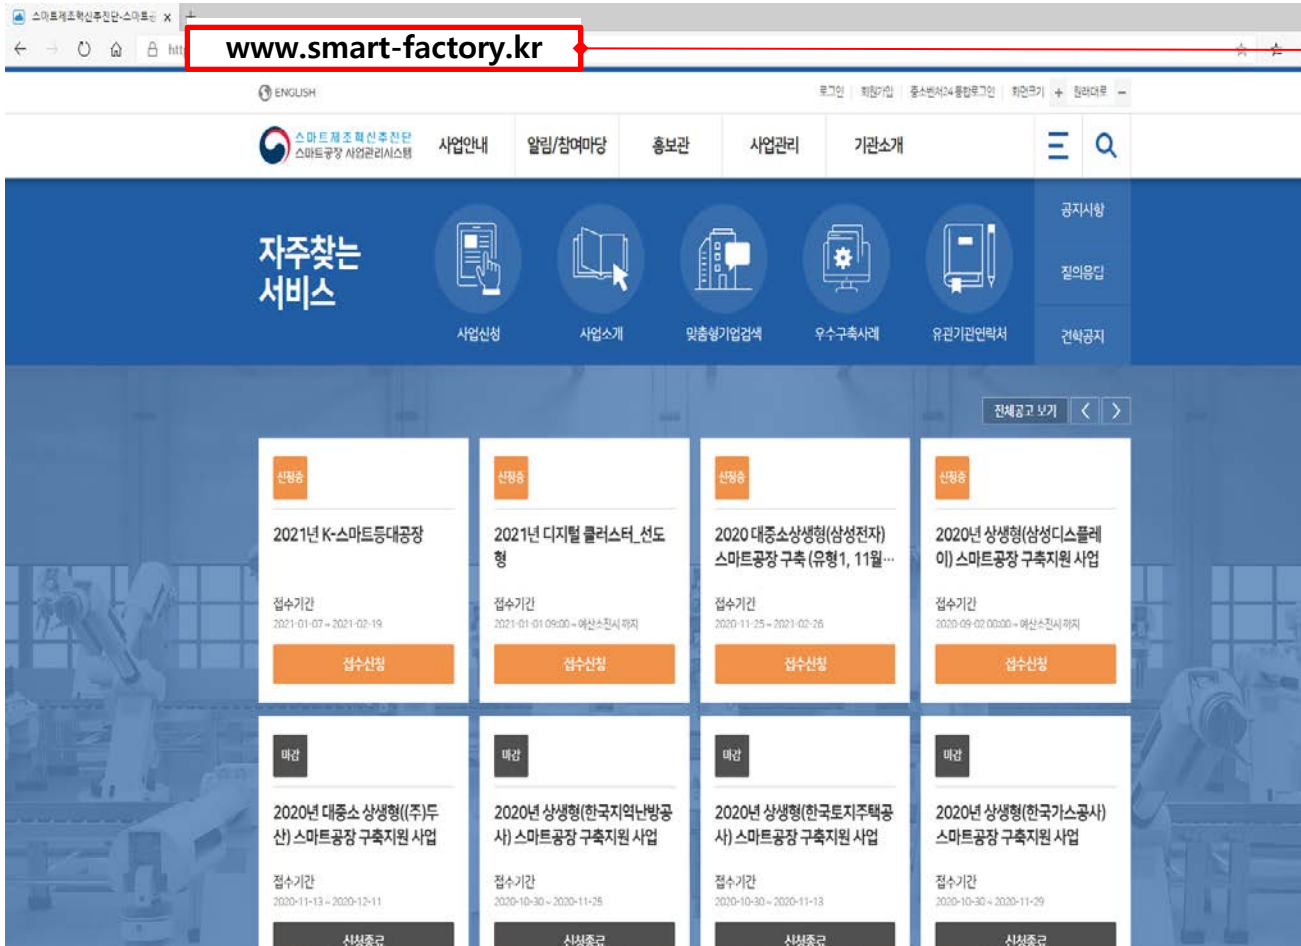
스마트제조혁신추진단-스마트공 ×

htt

www.smart-factory.kr

ENGLISH

로그인 회원가입 중소벤처24 통합로그인 화면크기 + 원래대로 −

스마트제조혁신추진단
스마트공장 사업관리시스템

사업안내 알림/참여마당 홍보관 사업관리 기관소개

자주찾는 서비스

사업신청 사업소개 맞춤형기업검색 우수구축사례 유관기관연락처

공지사항
질의응답
견학공지

전체공고 보기

신청중
2021년 K-스마트등대공장
접수기간
2021-01-07 ~ 2021-02-19
접수신청

신청중
2021년 디지털 클러스터_선도형
접수기간
2021-01-01 09:00 ~ 예산소진시까지
접수신청

신청중
2020 대중소상생형(삼성전자) 스마트공장 구축 (유형1, 11월...
접수기간
2020-11-25 ~ 2021-02-26
접수신청

신청중
2020년 상생형(삼성디스플레이) 스마트공장 구축지원 사업
접수기간
2020-09-02 00:00 ~ 예산소진시까지
접수신청

마감
2020년 대중소 상생형((주)두산) 스마트공장 구축지원 사업
접수기간
2020-11-13 ~ 2020-12-11
신청종료

마감
2020년 상생형(한국지역난방공사) 스마트공장 구축지원 사업
접수기간
2020-10-30 ~ 2020-11-25
신청종료

마감
2020년 상생형(한국토지주택공사) 스마트공장 구축지원 사업
접수기간
2020-10-30 ~ 2020-11-13
신청종료

마감
2020년 상생형(한국가스공사) 스마트공장 구축지원 사업
접수기간
2020-10-30 ~ 2020-11-29
신청종료